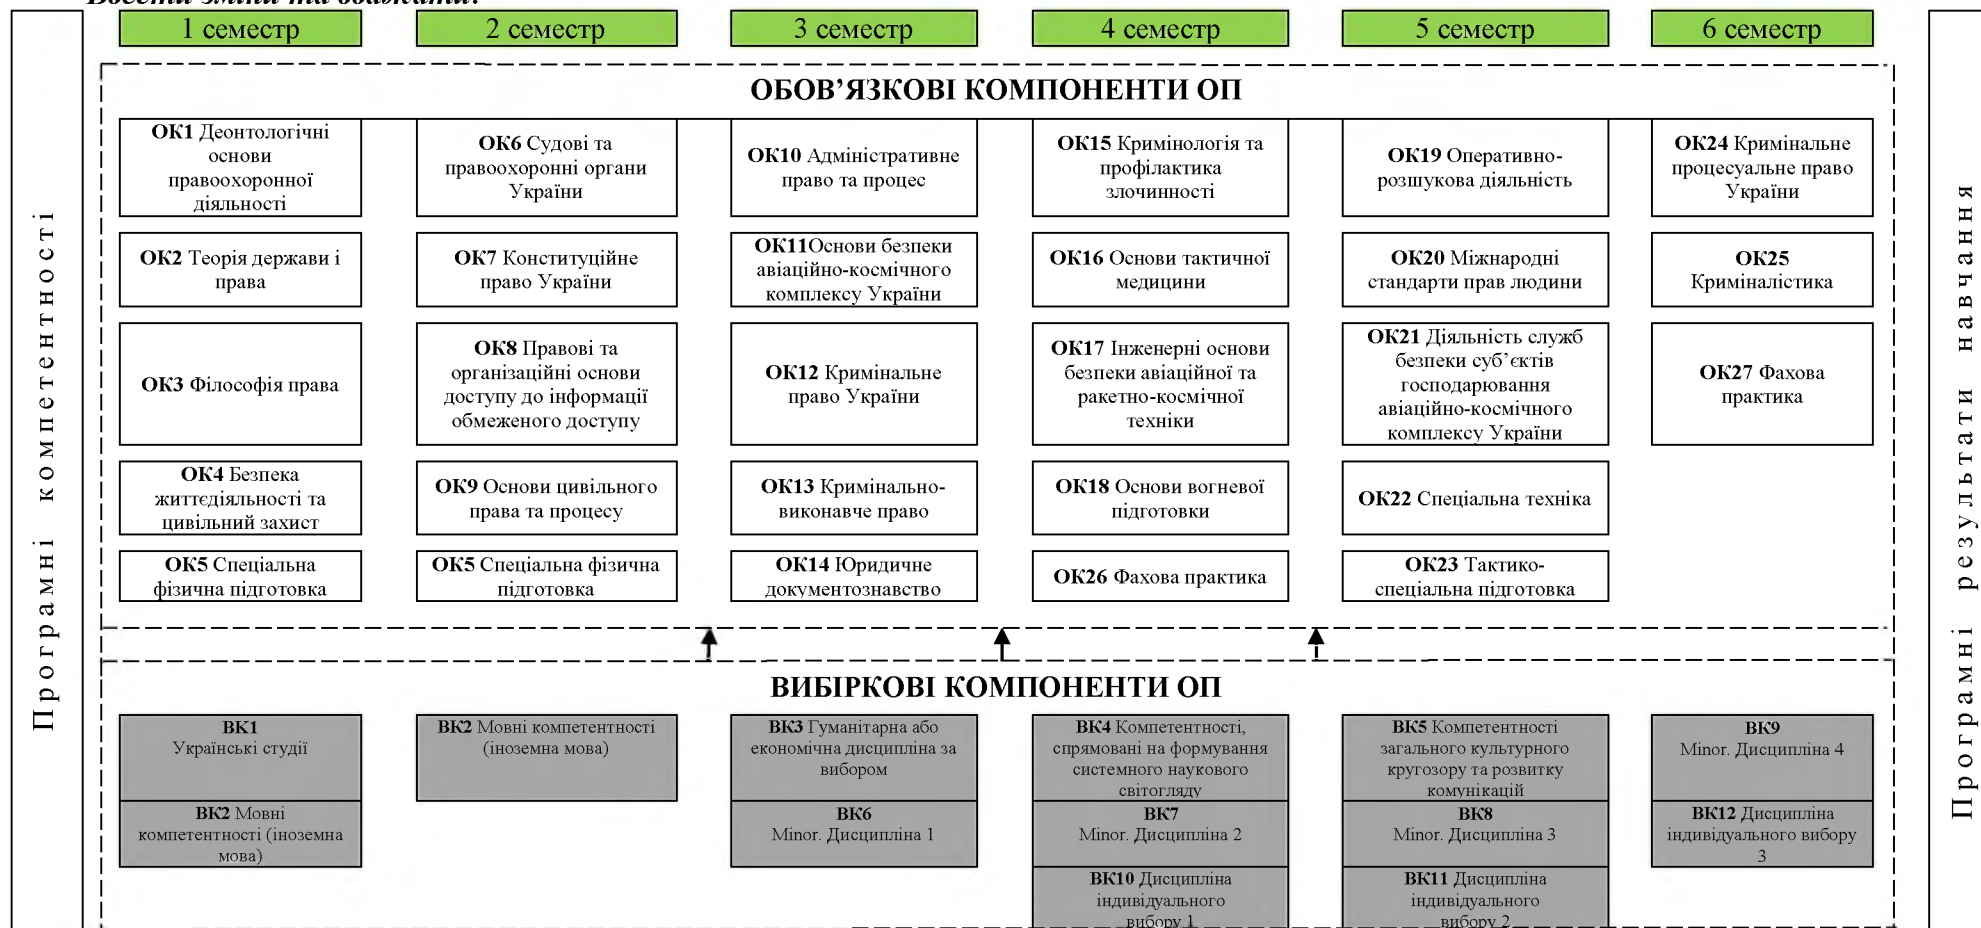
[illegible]

1 семестр

2 семестр

3 семестр

4 семестр

5 семестр

6 семестр

Програмні компетентності

ОБОВ'ЯЗКОВІ КОМПОНЕНТИ ОП

**ОК1** Деонтологічні основи правоохоронної діяльності

**ОК2** Теорія держави і права

**ОК3** Філософія права

**ОК4** Безпека життєдіяльності та цивільний захист

**ОК5** Спеціальна фізична підготовка

**ОК6** Судові та правоохоронні органи України

**ОК7** Конституційне право України

**ОК8** Правові та організаційні основи доступу до інформації обмеженого доступу

**ОК9** Основи цивільного права та процесу

**ОК5** Спеціальна фізична підготовка

**ОК10** Адміністративне право та процес

**ОК11**Основи безпеки авіаційно-космічного комплексу України

**ОК12** Кримінальне право України

**ОК13** Кримінально-виконавче право

**ОК14** Юридичне документознавство

**ОК15** Кримінологія та профілактика злочинності

**ОК16** Основи тактичної медицини

**ОК17** Інженерні основи безпеки авіаційної та ракетно-космічної техніки

**ОК18** Основи вогневої підготовки

**ОК26** Фахова практика

**ОК19** Оперативно-розшукова діяльність

**ОК20** Міжнародні стандарти прав людини

**ОК21** Діяльність служб безпеки суб'єктів господарювання авіаційно-космічного комплексу України

**ОК22** Спеціальна техніка

**ОК23** Тактико-спеціальна підготовка

**ОК24** Кримінальне процесуальне право України

**ОК25** Криміналістика

**ОК27** Фахова практика

ВИБІРКОВІ КОМПОНЕНТИ ОП

**ВК1** Українські студії

**ВК2** Мовні компетентності (іноземна мова)

**ВК2** Мовні компетентності (іноземна мова)

**ВК3** Гуманітарна або економічна дисципліна за вибором

**ВК6** Minor. Дисципліна 1

**ВК4** Компетентності, спрямовані на формування системного наукового світогляду

**ВК7** Minor. Дисципліна 2

**ВК10** Дисципліна індивідуального вибору 1

**ВК5** Компетентності загального культурного кругозору та розвитку комунікацій

**ВК8** Minor. Дисципліна 3

**ВК11** Дисципліна індивідуального вибору 2

**ВК9** Minor. Дисципліна 4

**ВК12** Дисципліна індивідуального вибору 3

Програмні результати навчання